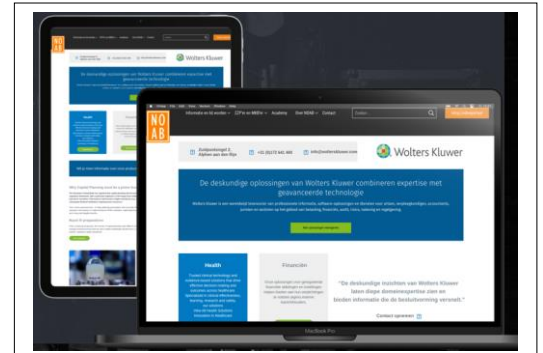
NOAB

Informatie en nieuws CPI's en MBO's Academy Over NOAB Contact

Zoeken

Zuidpoolsingel 2, Alphen aan den Rijn

+31 (0)172 641 400

info@wolterskluwer.com

Wolters Kluwer

De deskundige oplossingen van Wolters Kluwer combineren expertise met geavanceerde technologie

Wolters Kluwer is een wereldwijd leverancier van professionele informatie, software-oplossingen en diensten voor artsen, verpleegkundigen, accountants, juristen en sectoren op het gebied van belasting, financiën, audit, risico, naleving en regelgeving.

Health

Financiën

"De deskundige inzichten van Wolters Kluwer laten diepe domeinexpertise zien en bieden informatie die de besluitvorming versnelt."

Contact opnemen

MacBook Pro